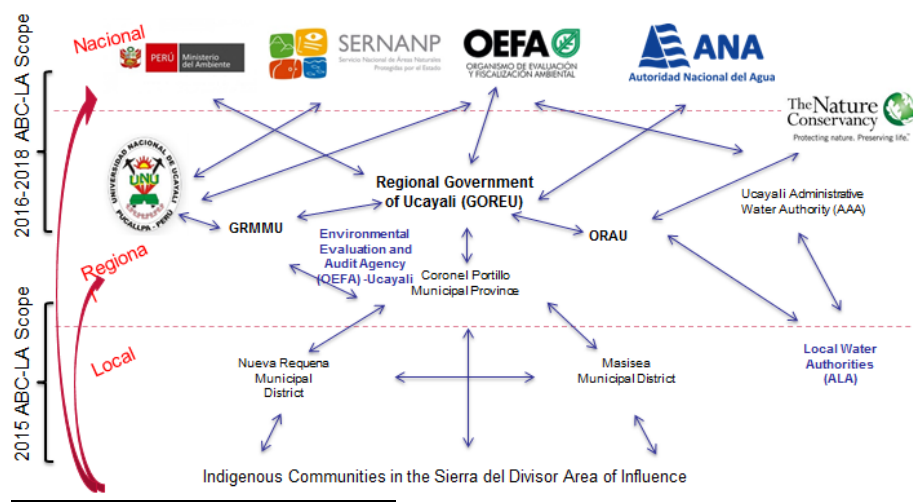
2016-2018 ABC-LA Scope

2015 ABC-LA Scope

Nacional

Regional

Local

PERÚ Ministerio del Ambiente

SERNANP Servicio Nacional de Áreas Naturales Protegidas por el Estado

OEFA ORGANISMO DE EVALUACIÓN Y FISCALIZACIÓN AMBIENTAL

ANA Autoridad Nacional del Agua

The Nature Conservancy Protecting nature. Preserving life.

UNIVERSIDAD NACIONAL DE UCAYALI UNU PUCALLPA - PERÚ

Regional Government of Ucayali (GOREU)

Ucayali Administrative Water Authority (AAA)

GRMMU

Environmental Evaluation and Audit Agency (OEFA) -Ucayali

ORAU

Coronel Portillo Municipal Province

Nueva Requena Municipal District

Masisea Municipal District

Local Water Authorities (ALA)

Indigenous Communities in the Sierra del Divisor Area of Influence